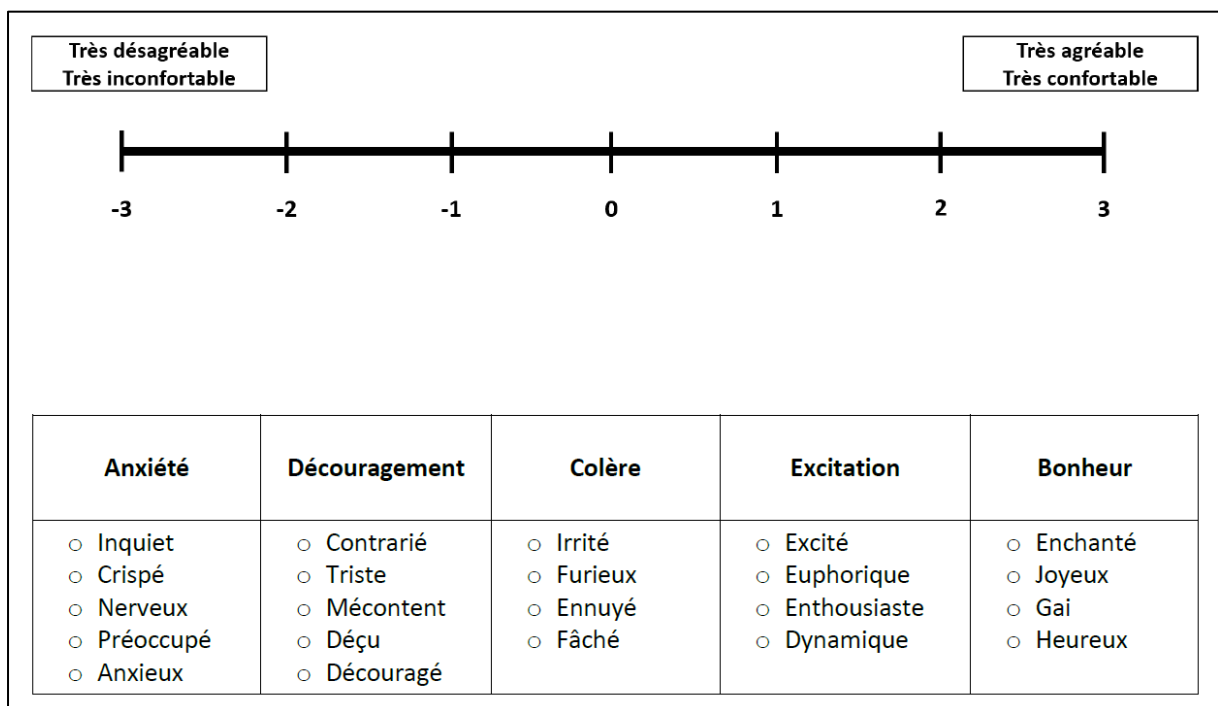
Très désagréable
Très inconfortable

Très agréable
Très confortable

-3 -2 -1 0 1 2 3

| Anxiété | Découragement | Colère | Excitation | Bonheur |
|---|---|---|---|---|
| ○ Inquiet<br>○ Crispé<br>○ Nerveux<br>○ Préoccupé<br>○ Anxieux | ○ Contrarié<br>○ Triste<br>○ Mécontent<br>○ Déçu<br>○ Découragé | ○ Irrité<br>○ Furieux<br>○ Ennuyé<br>○ Fâché | ○ Excité<br>○ Euphorique<br>○ Enthousiaste<br>○ Dynamique | ○ Enchanté<br>○ Joyeux<br>○ Gai<br>○ Heureux |